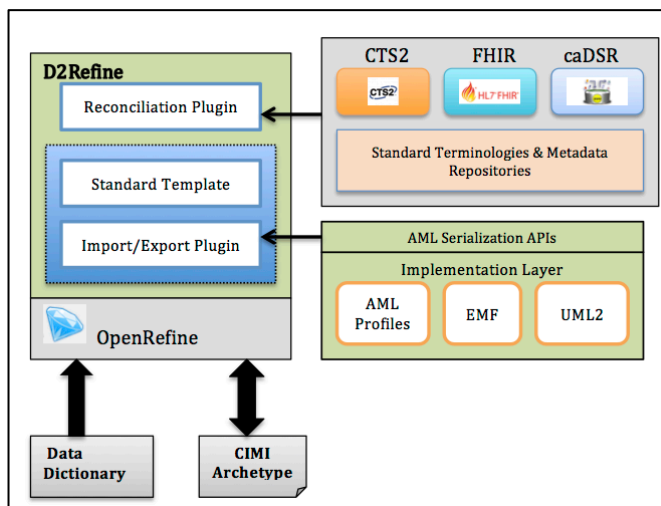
D2Refine

Reconciliation Plugin

Standard Template

Import/Export Plugin

OpenRefine

CTS2

FHIR

caDSR

CTS2

HL7 FHIR

Standard Terminologies & Metadata Repositories

AML Serialization APIs

Implementation Layer

AML Profiles

EMF

UML2

Data Dictionary

CIMI Archetype